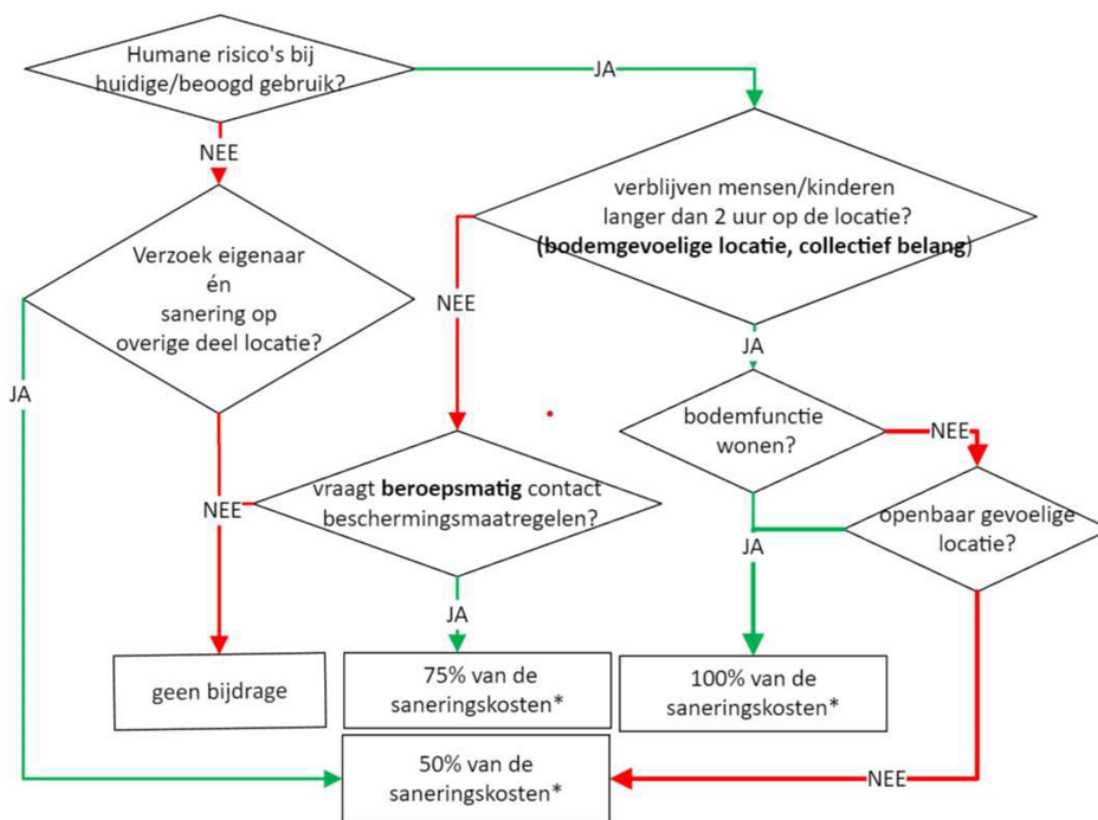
Humane risico's bij huidige/beoogd gebruik?

JA

NEE

verblijven mensen/kinderen langer dan 2 uur op de locatie? (**bodemgevoelige locatie, collectief belang**)

Verzoek eigenaar én sanering op overige deel locatie?

NEE

JA

JA

bodemfunctie wonen?

NEE

NEE

vraagt **beroepsmatig** contact beschermingsmaatregelen?

openbaar gevoelige locatie?

JA

JA

geen bijdrage

75% van de saneringskosten*

100% van de saneringskosten*

50% van de saneringskosten*

NEE